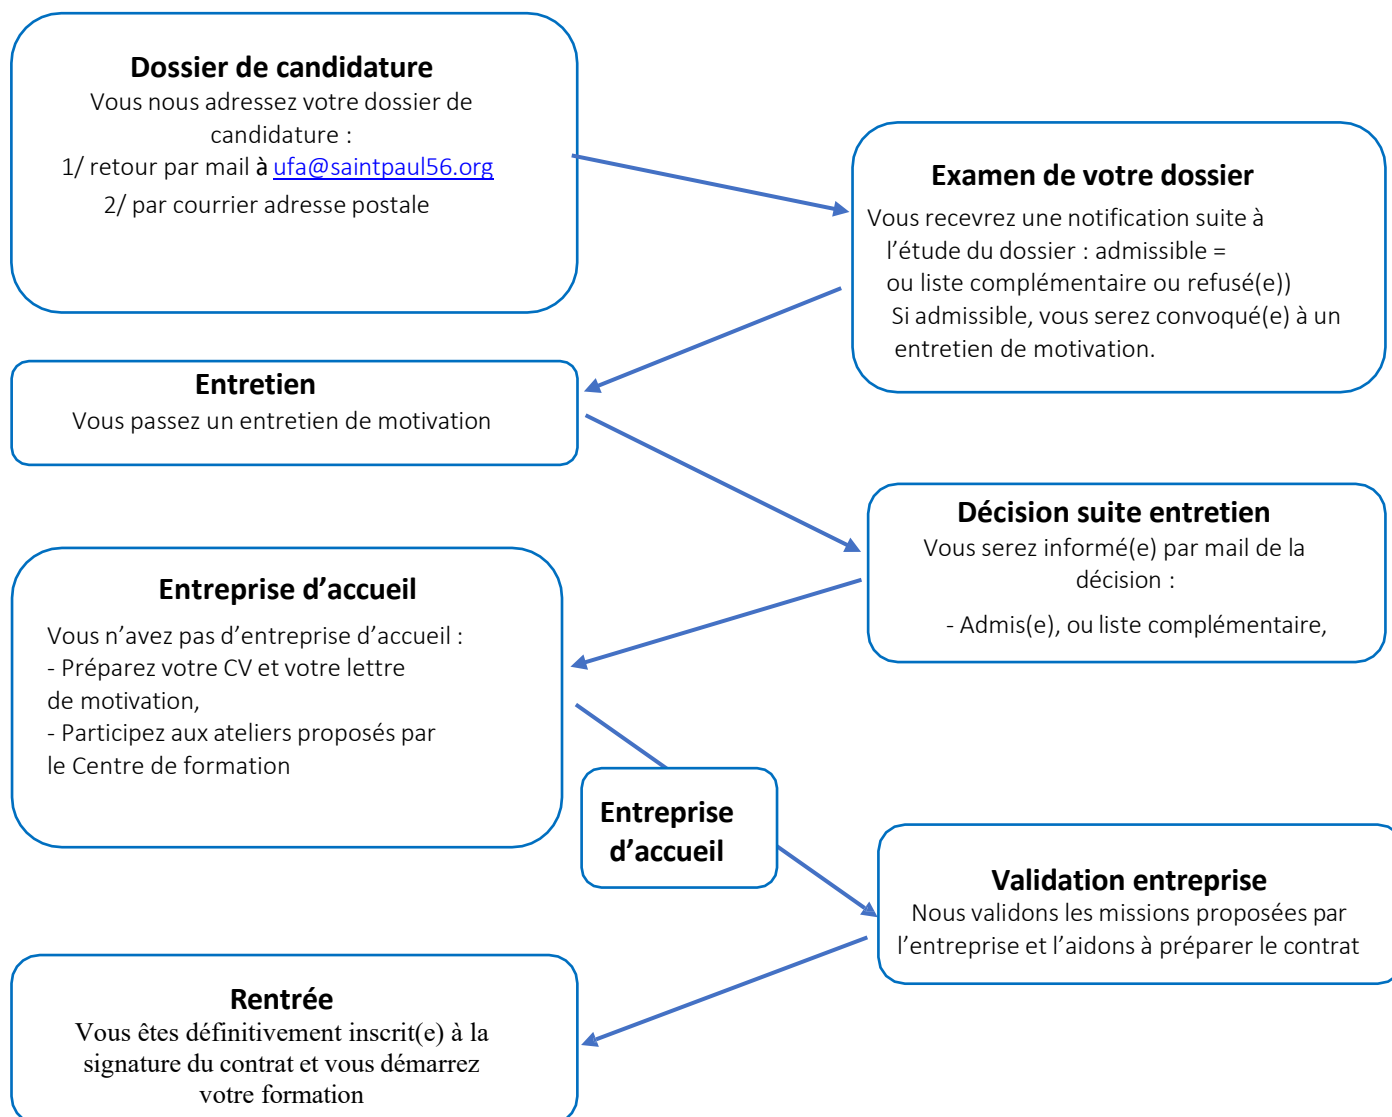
**Dossier de candidature**
Vous nous adressez votre dossier de candidature :
1/ retour par mail à ufa@saintpaul56.org
2/ par courrier adresse postale

**Examen de votre dossier**
Vous recevrez une notification suite à l'étude du dossier : admissible = ou liste complémentaire ou refusé(e))
Si admissible, vous serez convoqué(e) à un entretien de motivation.

**Entretien**
Vous passez un entretien de motivation

**Décision suite entretien**
Vous serez informé(e) par mail de la décision :
- Admis(e), ou liste complémentaire,

**Entreprise d'accueil**
Vous n'avez pas d'entreprise d'accueil :
- Préparez votre CV et votre lettre de motivation,
- Participez aux ateliers proposés par le Centre de formation

**Entreprise d'accueil**

**Validation entreprise**
Nous validons les missions proposées par l'entreprise et l'aidons à préparer le contrat

**Rentrée**
Vous êtes définitivement inscrit(e) à la signature du contrat et vous démarrez votre formation